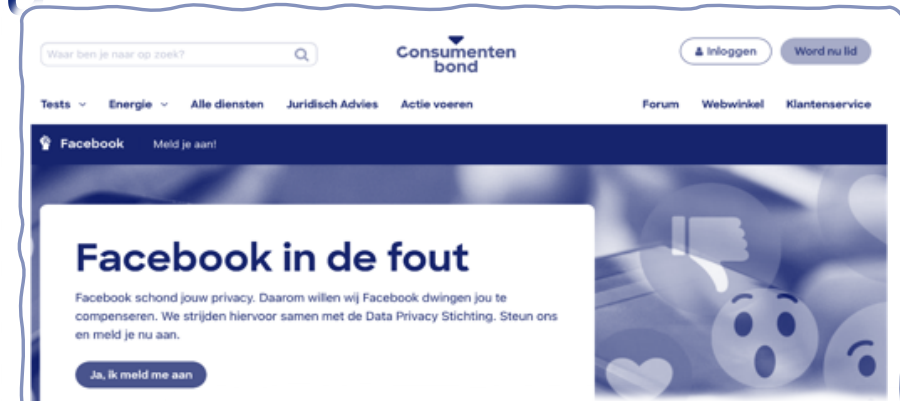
Waar ben je naar op zoek?

Consumentenbond

Inloggen

Word nu lid

Tests Energie Alle diensten Juridisch Advies Actie voeren

Forum Webwinkel Klantenservice

Facebook Meld je aan!

Facebook in de fout

Facebook schond jouw privacy. Daarom willen wij Facebook dwingen jou te compenseren. We strijden hiervoor samen met de Data Privacy Stichting. Steun ons en meld je nu aan.

Ja, ik meld me aan